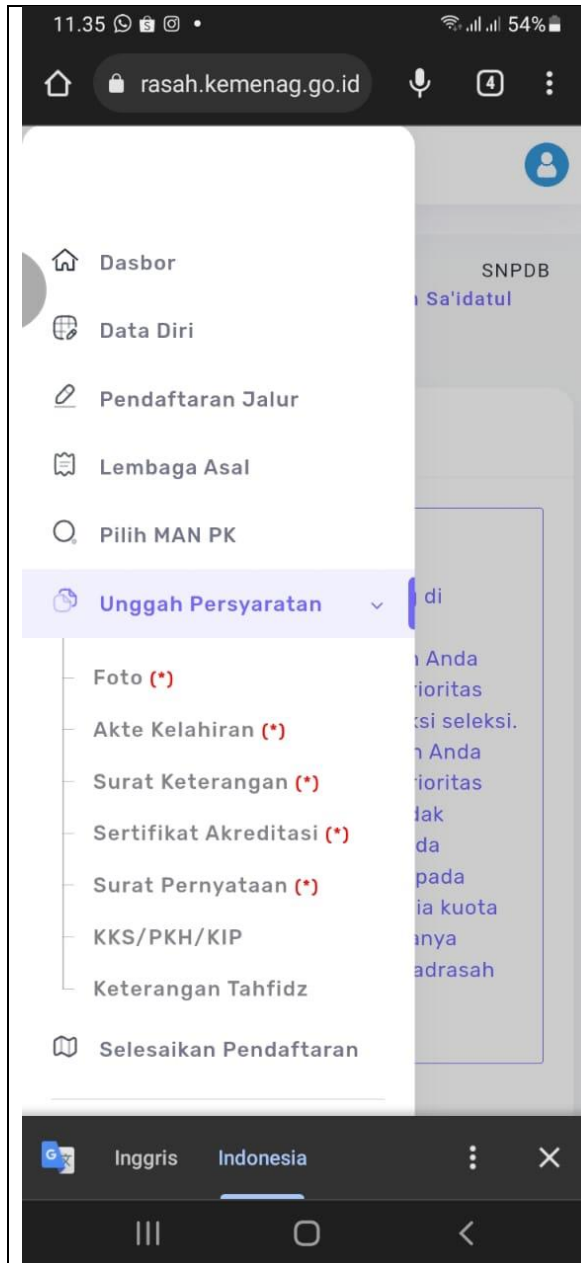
11.35 54%

rasah.kemenag.go.id 4

Dasbor

Data Diri

Pendaftaran Jalur

Lembaga Asal

Pilih MAN PK

Unggah Persyaratan

Foto (*)

Akte Kelahiran (*)

Surat Keterangan (*)

Sertifikat Akreditasi (*)

Surat Pernyataan (*)

KKS/PKH/KIP

Keterangan Tahfidz

Selesaikan Pendaftaran

SNPDB
Sa'idatul

di

Anda
ioritas
ksi seleksi.
Anda
ioritas
dak
da
pada
ia kuota
nya
adrasah

Inggris Indonesia